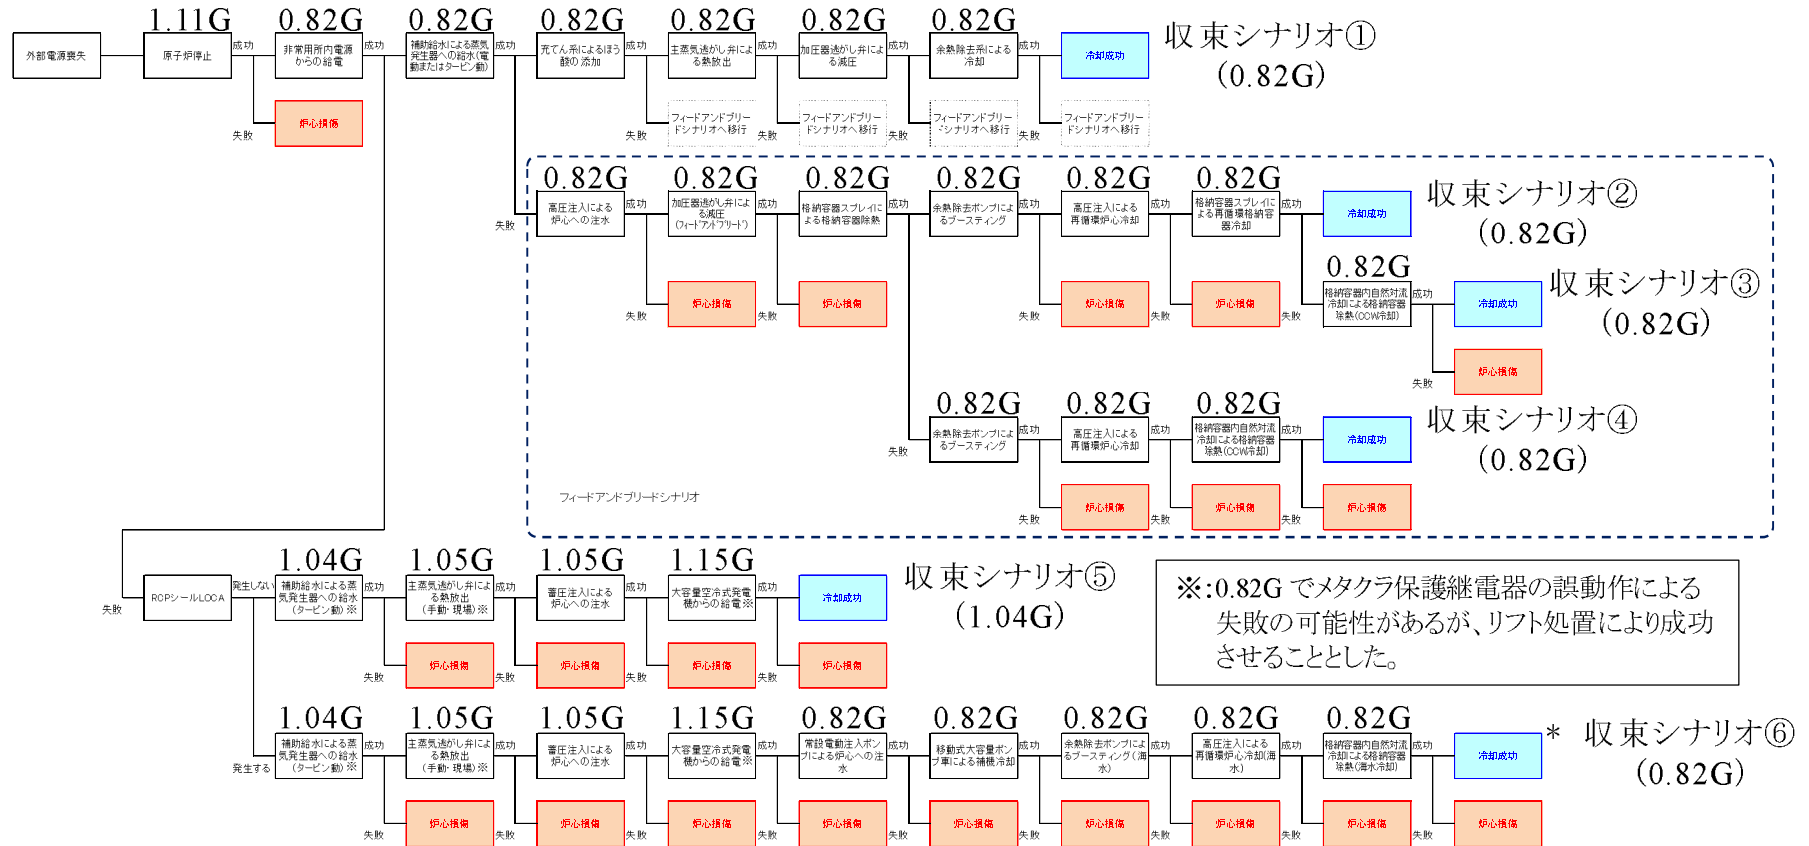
1.11G 0.82G 0.82G 0.82G 0.82G 0.82G 0.82G

外部電源喪失 | 原子炉停止 | 成功 | 非常用所内電源からの給電 | 成功 | 補助給水による蒸気発生器への給水(電動またはタービン動) | 成功 | 充てん系によるほう酸の添加 | 成功 | 主蒸気逃がし弁による熱放出 | 成功 | 加圧器逃がし弁による減圧 | 成功 | 余熱除去系による冷却 | 成功 | 冷却成功

収束シナリオ①
(0.82G)

失敗 炉心損傷

失敗 フィードアンドブリードシナリオへ移行
失敗 フィードアンドブリードシナリオへ移行
失敗 フィードアンドブリードシナリオへ移行
失敗 フィードアンドブリードシナリオへ移行

0.82G 0.82G 0.82G 0.82G 0.82G 0.82G

失敗 高圧注入による炉心への注水 | 成功 | 加圧器逃がし弁による減圧(フィードアンドブリード) | 成功 | 格納容器スプレイによる格納容器除熱 | 成功 | 余熱除去ポンプによるブースティング | 成功 | 高圧注入による再循環炉心冷却 | 成功 | 格納容器スプレイによる再循環格納容器冷却 | 成功 | 冷却成功

収束シナリオ②
(0.82G)

失敗 炉心損傷 失敗 炉心損傷 失敗 炉心損傷 失敗 炉心損傷

0.82G
失敗 格納容器内自然対流冷却による格納容器除熱(CCW冷却) 成功 冷却成功
失敗 炉心損傷

収束シナリオ③
(0.82G)

0.82G 0.82G 0.82G
失敗 余熱除去ポンプによるブースティング | 成功 | 高圧注入による再循環炉心冷却 | 成功 | 格納容器内自然対流冷却による格納容器除熱(CCW冷却) | 成功 | 冷却成功

収束シナリオ④
(0.82G)

フィードアンドブリードシナリオ

失敗 炉心損傷 失敗 炉心損傷 失敗 炉心損傷

1.04G 1.05G 1.05G 1.15G

失敗 RCPシールLOCA | 発生しない | 補助給水による蒸気発生器への給水(タービン動)※ | 成功 | 主蒸気逃がし弁による熱放出(手動・現場)※ | 成功 | 蓄圧注入による炉心への注水 | 成功 | 大容量空冷式発電機からの給電※ | 成功 | 冷却成功

収束シナリオ⑤
(1.04G)

失敗 炉心損傷 失敗 炉心損傷 失敗 炉心損傷 失敗 炉心損傷

※:0.82Gでメタクラ保護継電器の誤動作による失敗の可能性があるが、リフト処置により成功させることとした。

1.04G 1.05G 1.05G 1.15G 0.82G 0.82G 0.82G 0.82G 0.82G

発生する | 補助給水による蒸気発生器への給水(タービン動)※ | 成功 | 主蒸気逃がし弁による熱放出(手動・現場)※ | 成功 | 蓄圧注入による炉心への注水 | 成功 | 大容量空冷式発電機からの給電※ | 成功 | 常設電動注入ポンプによる炉心への注水 | 成功 | 移動式大容量ポンプ車による補機冷却 | 成功 | 余熱除去ポンプによるブースティング(海水) | 成功 | 高圧注入による再循環炉心冷却(海水) | 成功 | 格納容器内自然対流冷却による格納容器除熱(海水冷却) | 成功 | 冷却成功

* 収束シナリオ⑥
(0.82G)

失敗 炉心損傷 失敗 炉心損傷 失敗 炉心損傷 失敗 炉心損傷 失敗 炉心損傷 失敗 炉心損傷 失敗 炉心損傷 失敗 炉心損傷 失敗 炉心損傷